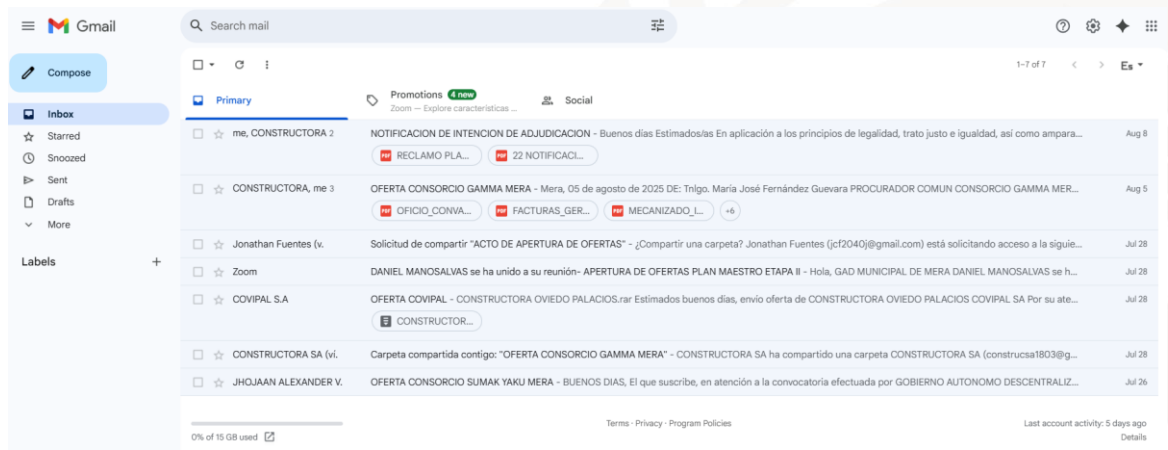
Gmail

Search mail

Compose

Inbox
Starred
Snoozed
Sent
Drafts
More

Labels +

1–7 of 7

Es

Primary
Promotions 4 new
Zoom — Explore características ...
Social

me, CONSTRUCTORA 2 NOTIFICACION DE INTENCION DE ADJUDICACION - Buenos días Estimados/as En aplicación a los principios de legalidad, trato justo e igualdad, así como ampara... Aug 8
RECLAMO PLA... 22 NOTIFICACI...

CONSTRUCTORA, me 3 OFERTA CONSORCIO GAMMA MERA - Mera, 05 de agosto de 2025 DE: Tnlgo. María José Fernández Guevara PROCURADOR COMUN CONSORCIO GAMMA MER... Aug 5
OFICIO_CONVA... FACTURAS_GER... MECANIZADO_I... +6

Jonathan Fuentes (v. Solicitud de compartir "ACTO DE APERTURA DE OFERTAS" - ¿Compartir una carpeta? Jonathan Fuentes (jcf2040j@gmail.com) está solicitando acceso a la siguie... Jul 28

Zoom DANIEL MANOSALVAS se ha unido a su reunión- APERTURA DE OFERTAS PLAN MAESTRO ETAPA II - Hola, GAD MUNICIPAL DE MERA DANIEL MANOSALVAS se h... Jul 28

COVIPAL S.A OFERTA COVIPAL - CONSTRUCTORA OVIEDO PALACIOS.rar Estimados buenos días, envío oferta de CONSTRUCTORA OVIEDO PALACIOS COVIPAL SA Por su ate... Jul 28
CONSTRUCTOR...

CONSTRUCTORA SA (vi. Carpeta compartida contigo: "OFERTA CONSORCIO GAMMA MERA" - CONSTRUCTORA SA ha compartido una carpeta CONSTRUCTORA SA (construcsa1803@g... Jul 28

JHOJAAN ALEXANDER V. OFERTA CONSORCIO SUMAK YAKU MERA - BUENOS DIAS, El que suscribe, en atención a la convocatoria efectuada por GOBIERNO AUTONOMO DESCENTRALIZ... Jul 26

0% of 15 GB used

Terms · Privacy · Program Policies

Last account activity: 5 days ago
Details